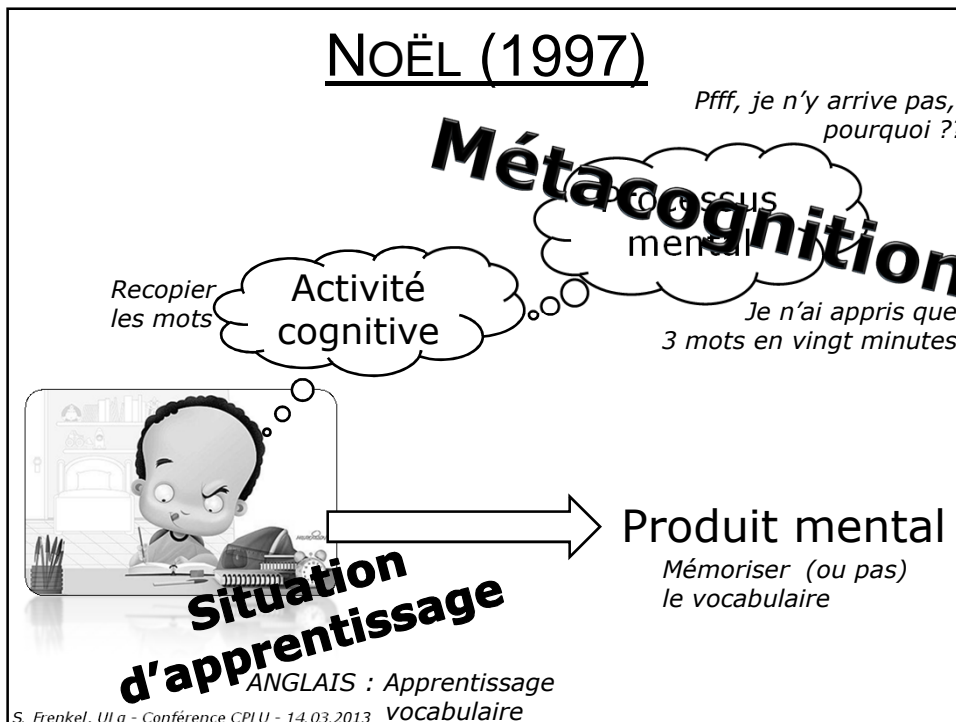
NOËL (1997)

Pfff, je n'y arrive pas, pourquoi ?!

Métacognition

Processus mental

Recopier les mots

Activité cognitive

Je n'ai appris que 3 mots en vingt minutes

Produit mental

Mémoriser (ou pas) le vocabulaire

Situation d'apprentissage

ANGLAIS : Apprentissage vocabulaire

S. Frenkel, ULg - Conférence CPLU - 14.03.2013